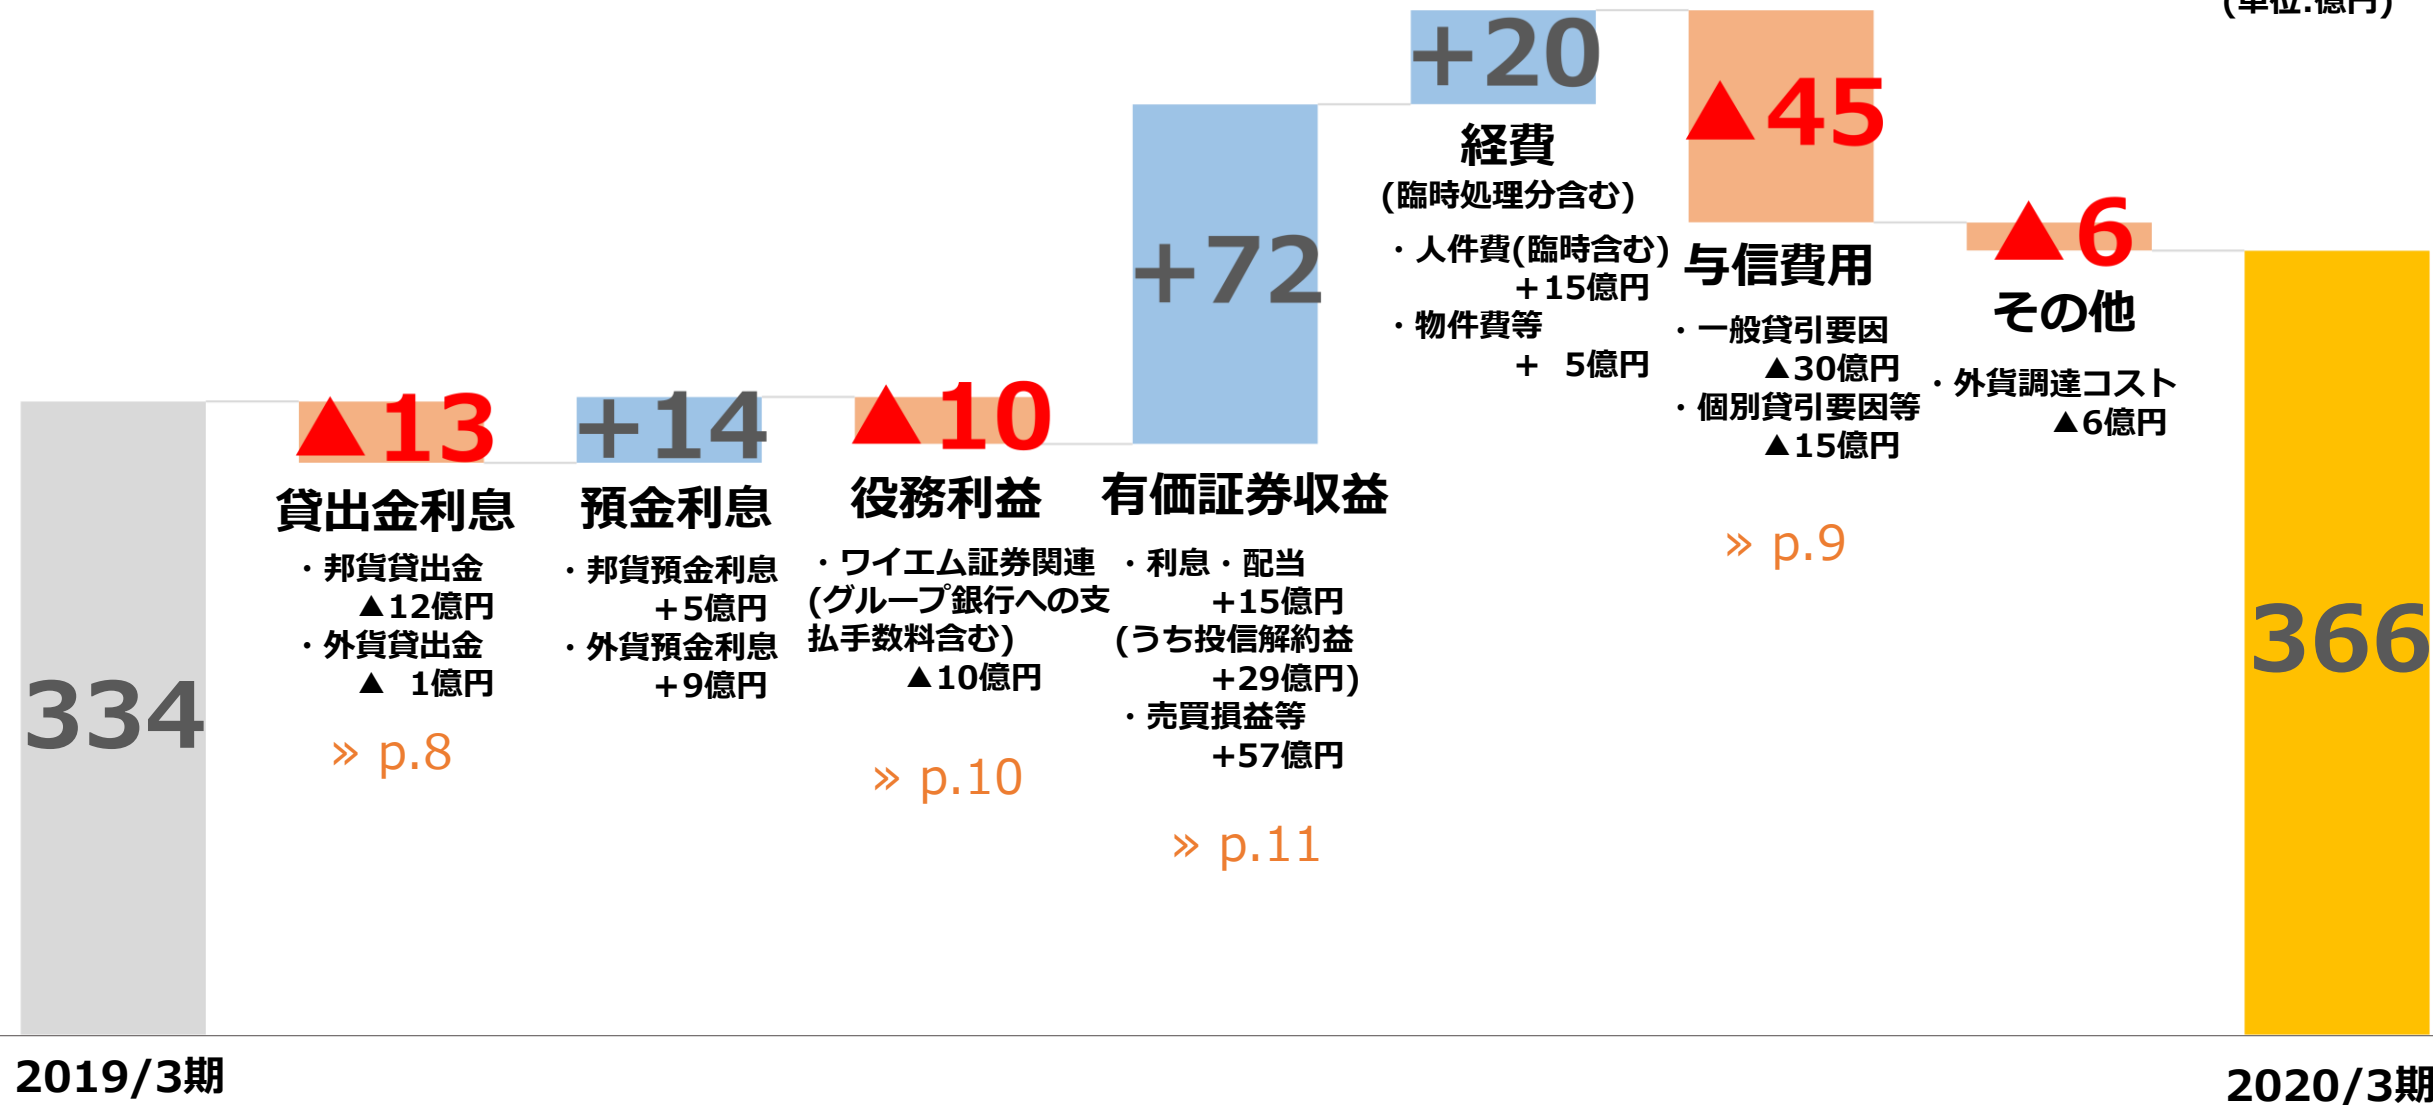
(単位:億円)

334

▲13
貸出金利息
・邦貨貸出金 ▲12億円
・外貨貸出金 ▲ 1億円
» p.8

+14
預金利息
・邦貨預金利息 +5億円
・外貨預金利息 +9億円

▲10
役務利益
・ワイエム証券関連(グループ銀行への支払手数料含む) ▲10億円
» p.10

+72
有価証券収益
・利息・配当 +15億円 (うち投信解約益 +29億円)
・売買損益等 +57億円
» p.11

+20
経費
(臨時処理分含む)
・人件費(臨時含む) +15億円
・物件費等 + 5億円

▲45
与信費用
・一般貸引要因 ▲30億円
・個別貸引要因等 ▲15億円
» p.9

▲6
その他
・外貨調達コスト ▲6億円

366

2019/3期

2020/3期